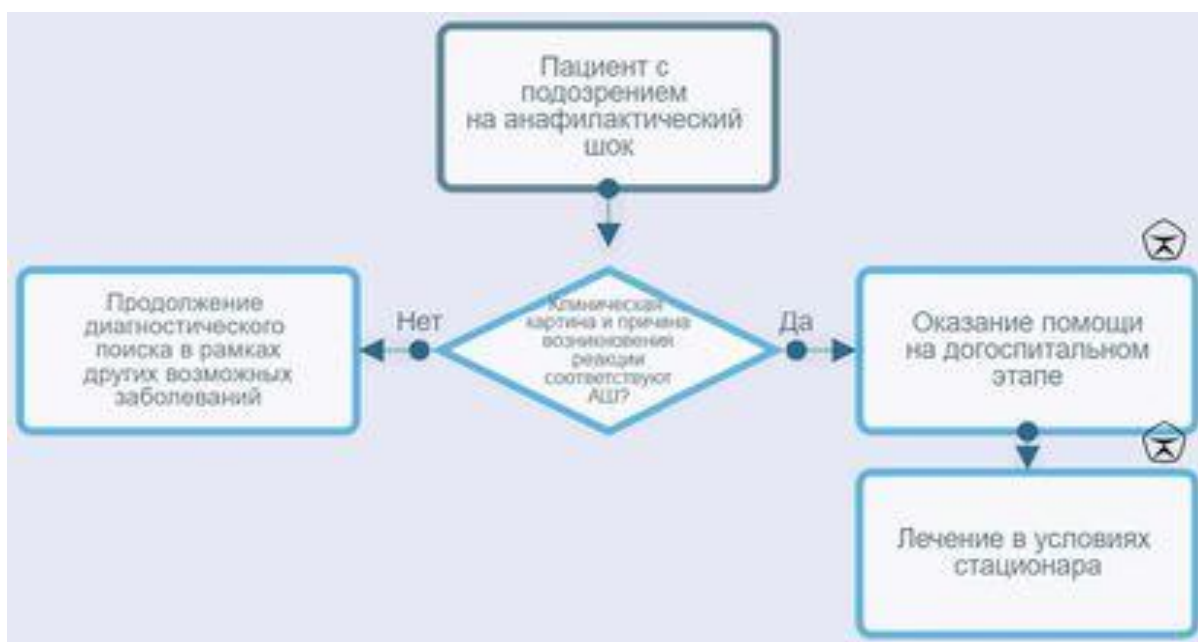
Пациент с подозрением на анафилактический шок

Клиническая картина и причина возникновения реакции соответствуют АШ?

Нет

Продолжение диагностического поиска в рамках других возможных заболеваний

Да

Оказание помощи на догоспитальном этапе

Лечение в условиях стационара